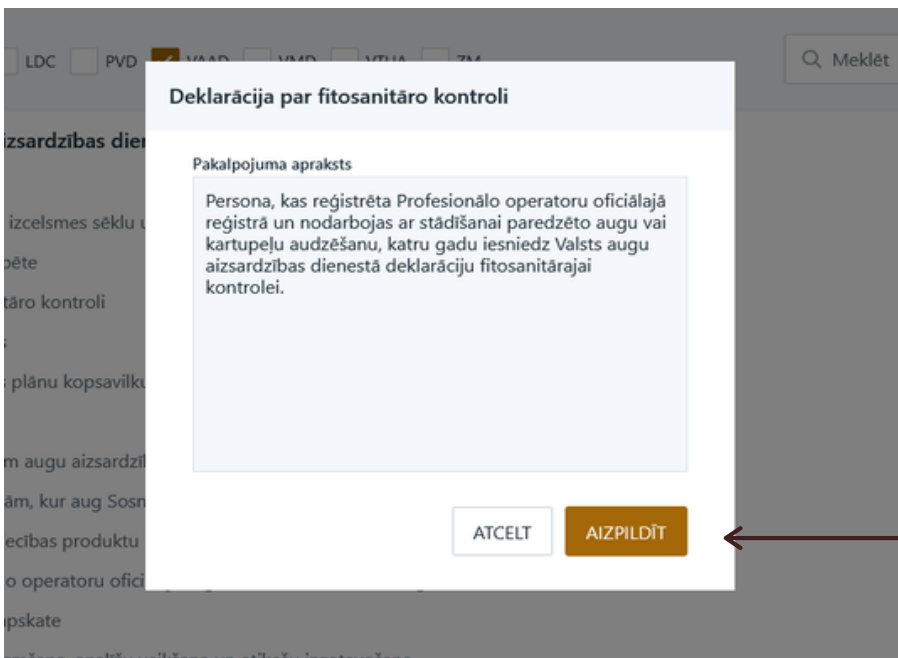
LDC PVD VAAD VMD VTUA ZM

Meklēt

izsardzības dien

izcelsmes sēklu u

pēte

tāro kontroli

s plānu kopsavilku

m augu aizsardzī

ām, kur aug Sosn

ecības produktu

o operatoru ofici

pskate

Deklarācija par fitosanitāro kontroli

Pakalpojuma apraksts

Persona, kas reģistrēta Profesionālo operatoru oficiālajā reģistrā un nodarbojas ar stādīšanai paredzēto augu vai kartupeļu audzēšanu, katru gadu iesniedz Valsts augu aizsardzības dienestā deklarāciju fitosanitārajai kontrolei.

ATCELT

AIZPILDĪT